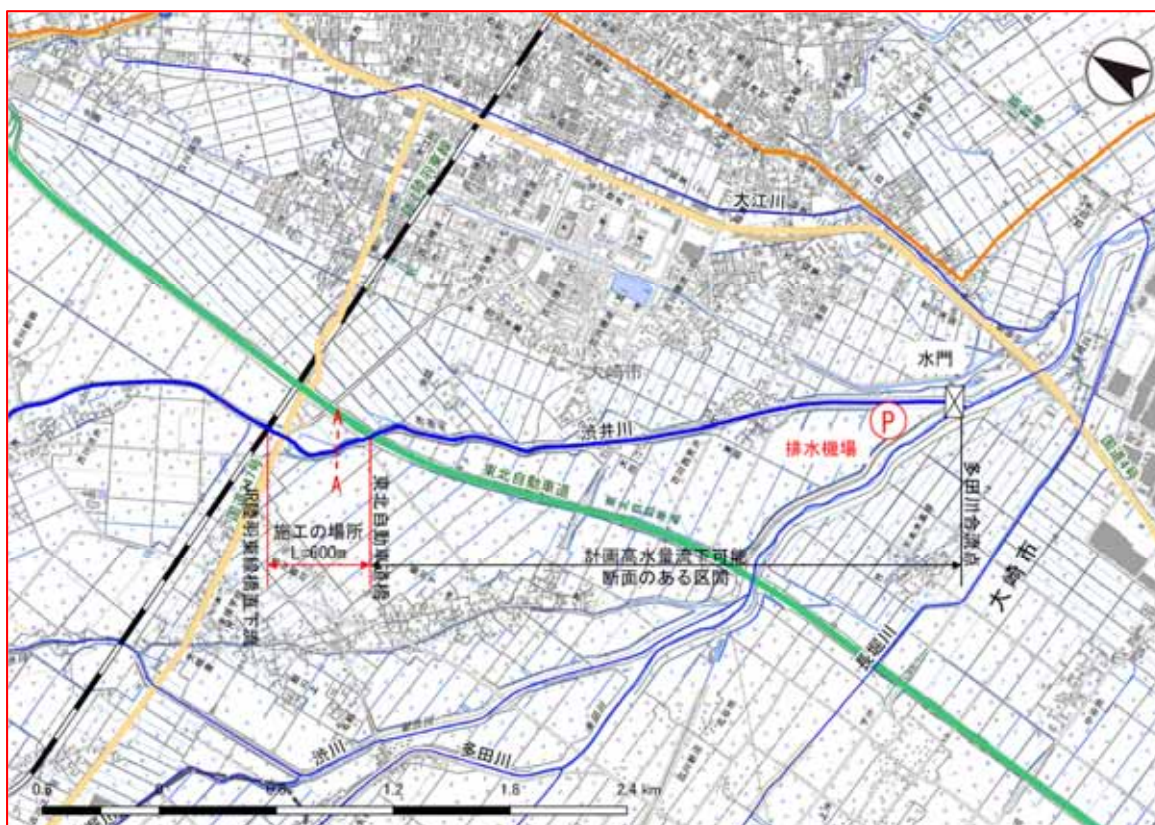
大江川

水門

大崎市

渋井川

P

排水機場

東北自動車道

A

A

施工の場所
L=600m

東北自動車道橋

JR陸羽東線鉄道橋下流

計画高水量流下可能
断面のある区間

多田川合流点

大崎市

長堀川

渋川

多田川

0.0

0.6

1.2

1.8

2.4 km